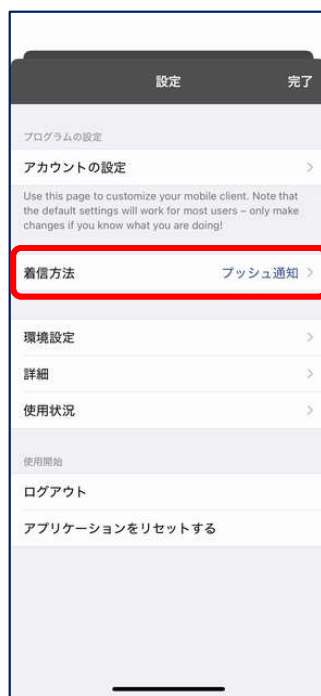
設定

完了

プログラムの設定

アカウントの設定 >

Use this page to customize your mobile client. Note that the default settings will work for most users – only make changes if you know what you are doing!

着信方法 プッシュ通知 >

環境設定 >

詳細 >

使用状況 >

使用開始

ログアウト

アプリケーションをリセットする